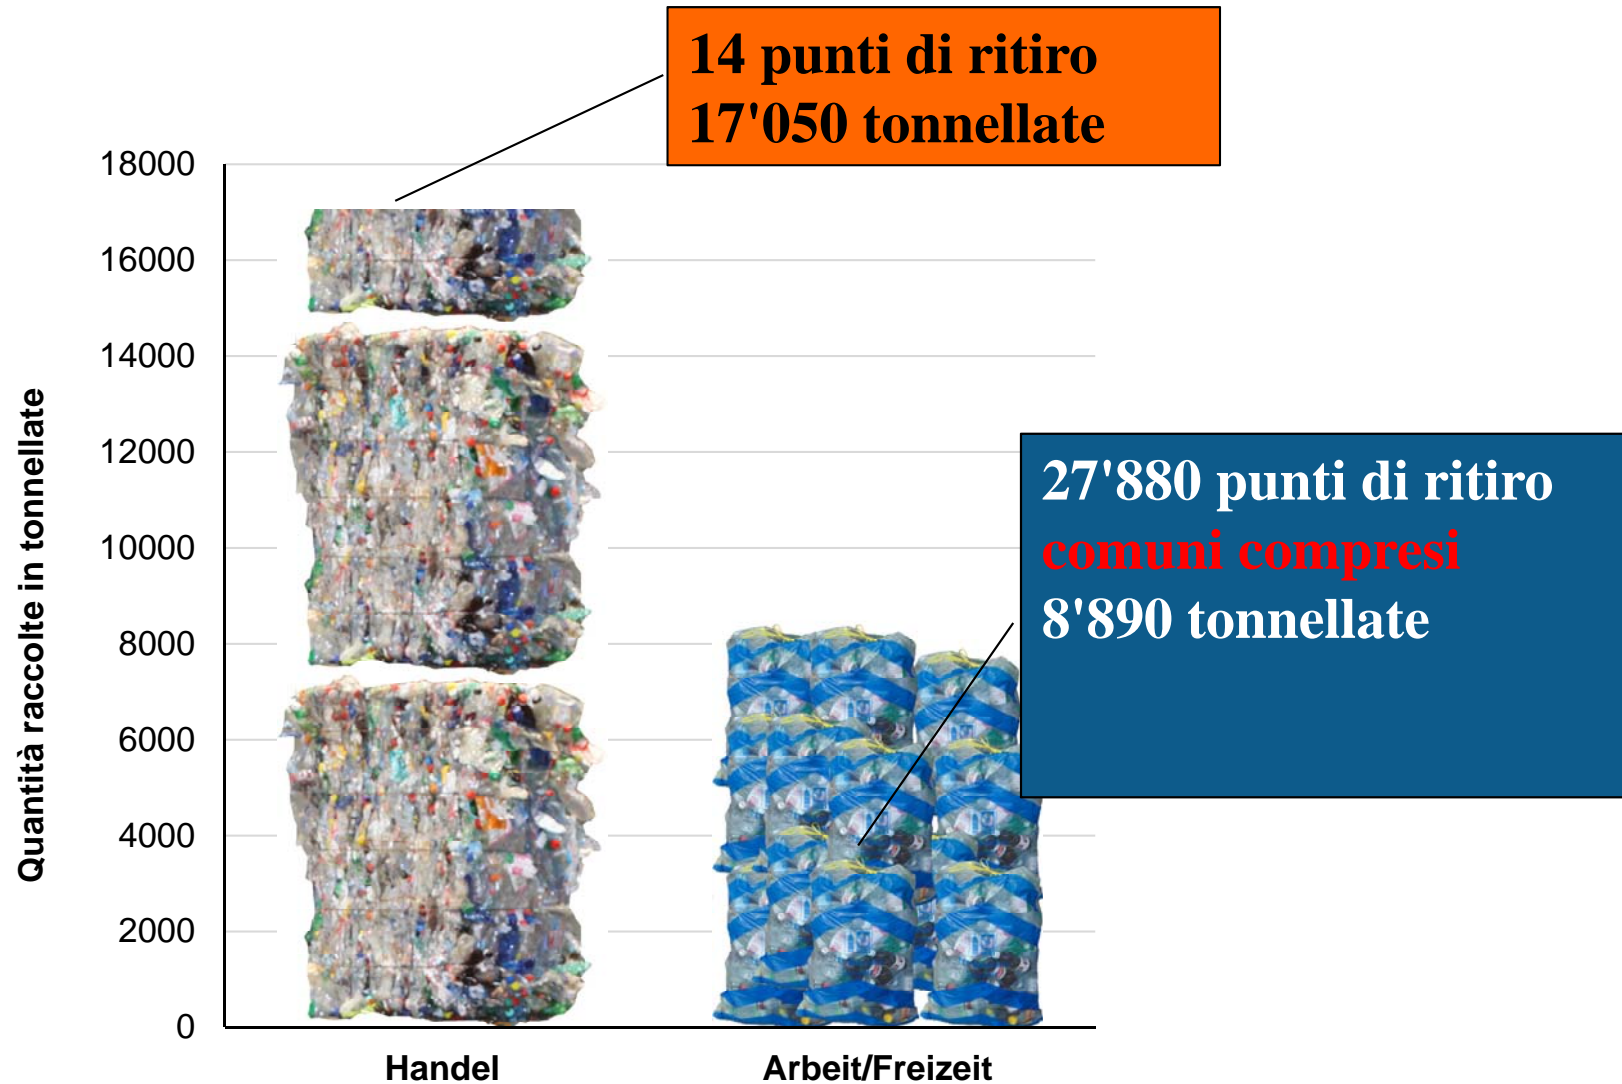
14 punti di ritiro
17'050 tonnellate

Quantità raccolte in tonnellate

18000
16000
14000
12000
10000
8000
6000
4000
2000
0

27'880 punti di ritiro
comuni compresi
8'890 tonnellate

Handel

Arbeit/Freizeit